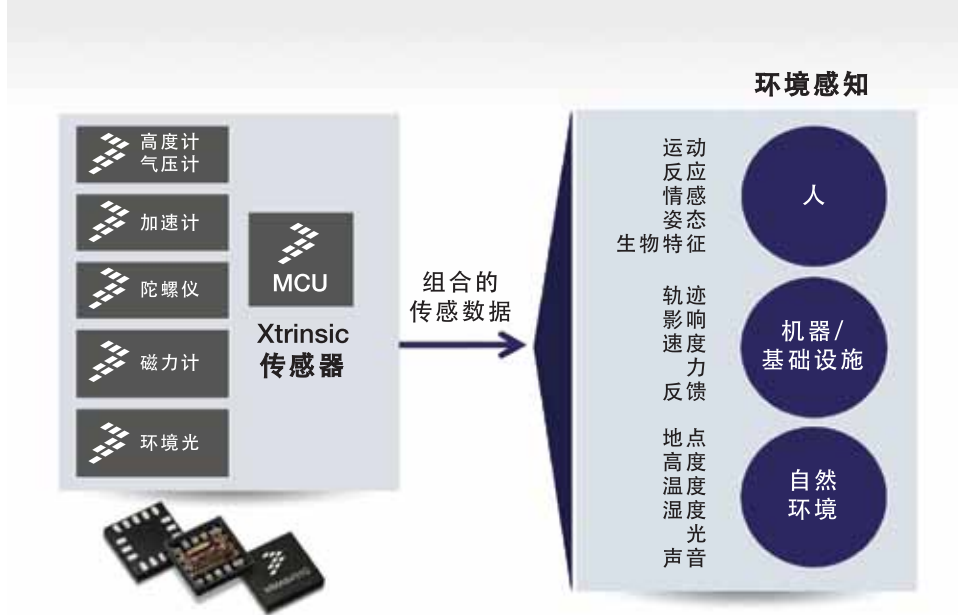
环境感知

高度计
气压计

加速计

陀螺仪

磁力计

环境光

MCU

Xtrinsic
传感器

组合的
传感数据

运动
反应
情感
姿态
生物特征

人

轨迹
影响
速度
力
反馈

机器/
基础设施

地点
高度
温度
湿度
光
声音

自然
环境